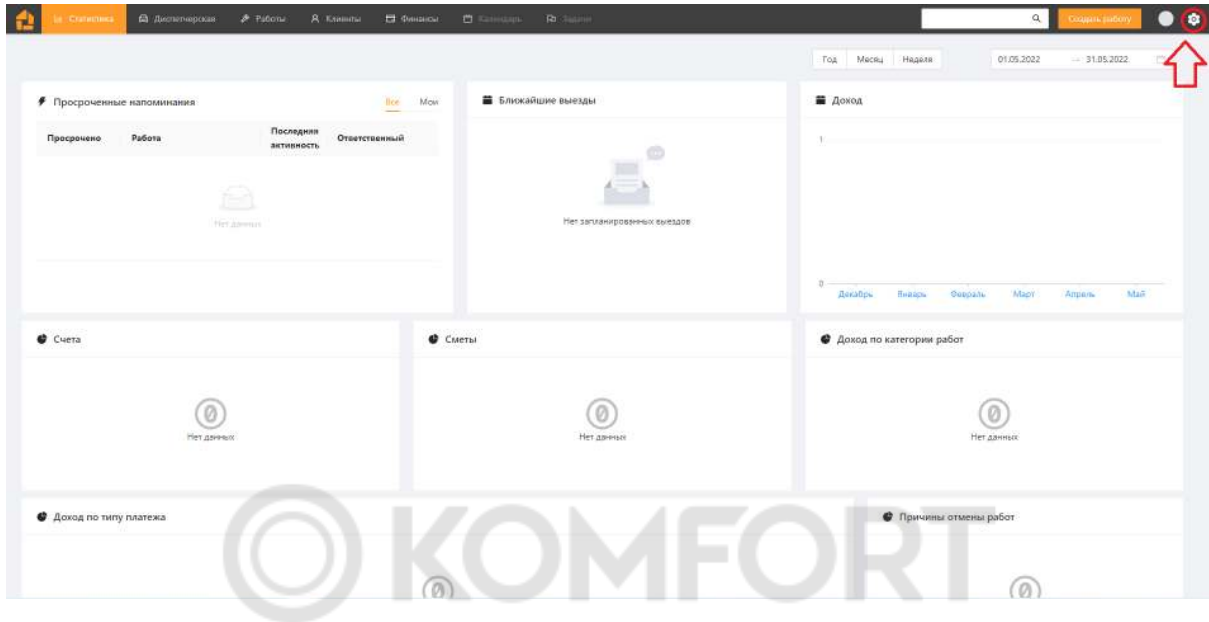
Статистика Диспетчерская Работы Клиенты Финансы Календарь Задачи

Создать работу

Год Месяц Неделя 01.05.2022 → 31.05.2022

Просроченные напоминания Все Мои

| Просрочено | Работа | Последняя активность | Ответственный |
|---|---|---|---|

Нет данных

Ближайшие выезды

Нет запланированных выездов

Доход

1

0

Декабрь Январь Февраль Март Апрель Май

Счета

0

Нет данных

Сметы

0

Нет данных

Доход по категории работ

0

Нет данных

Доход по типу платежа

0

Причины отмены работ

0

KOMFORT